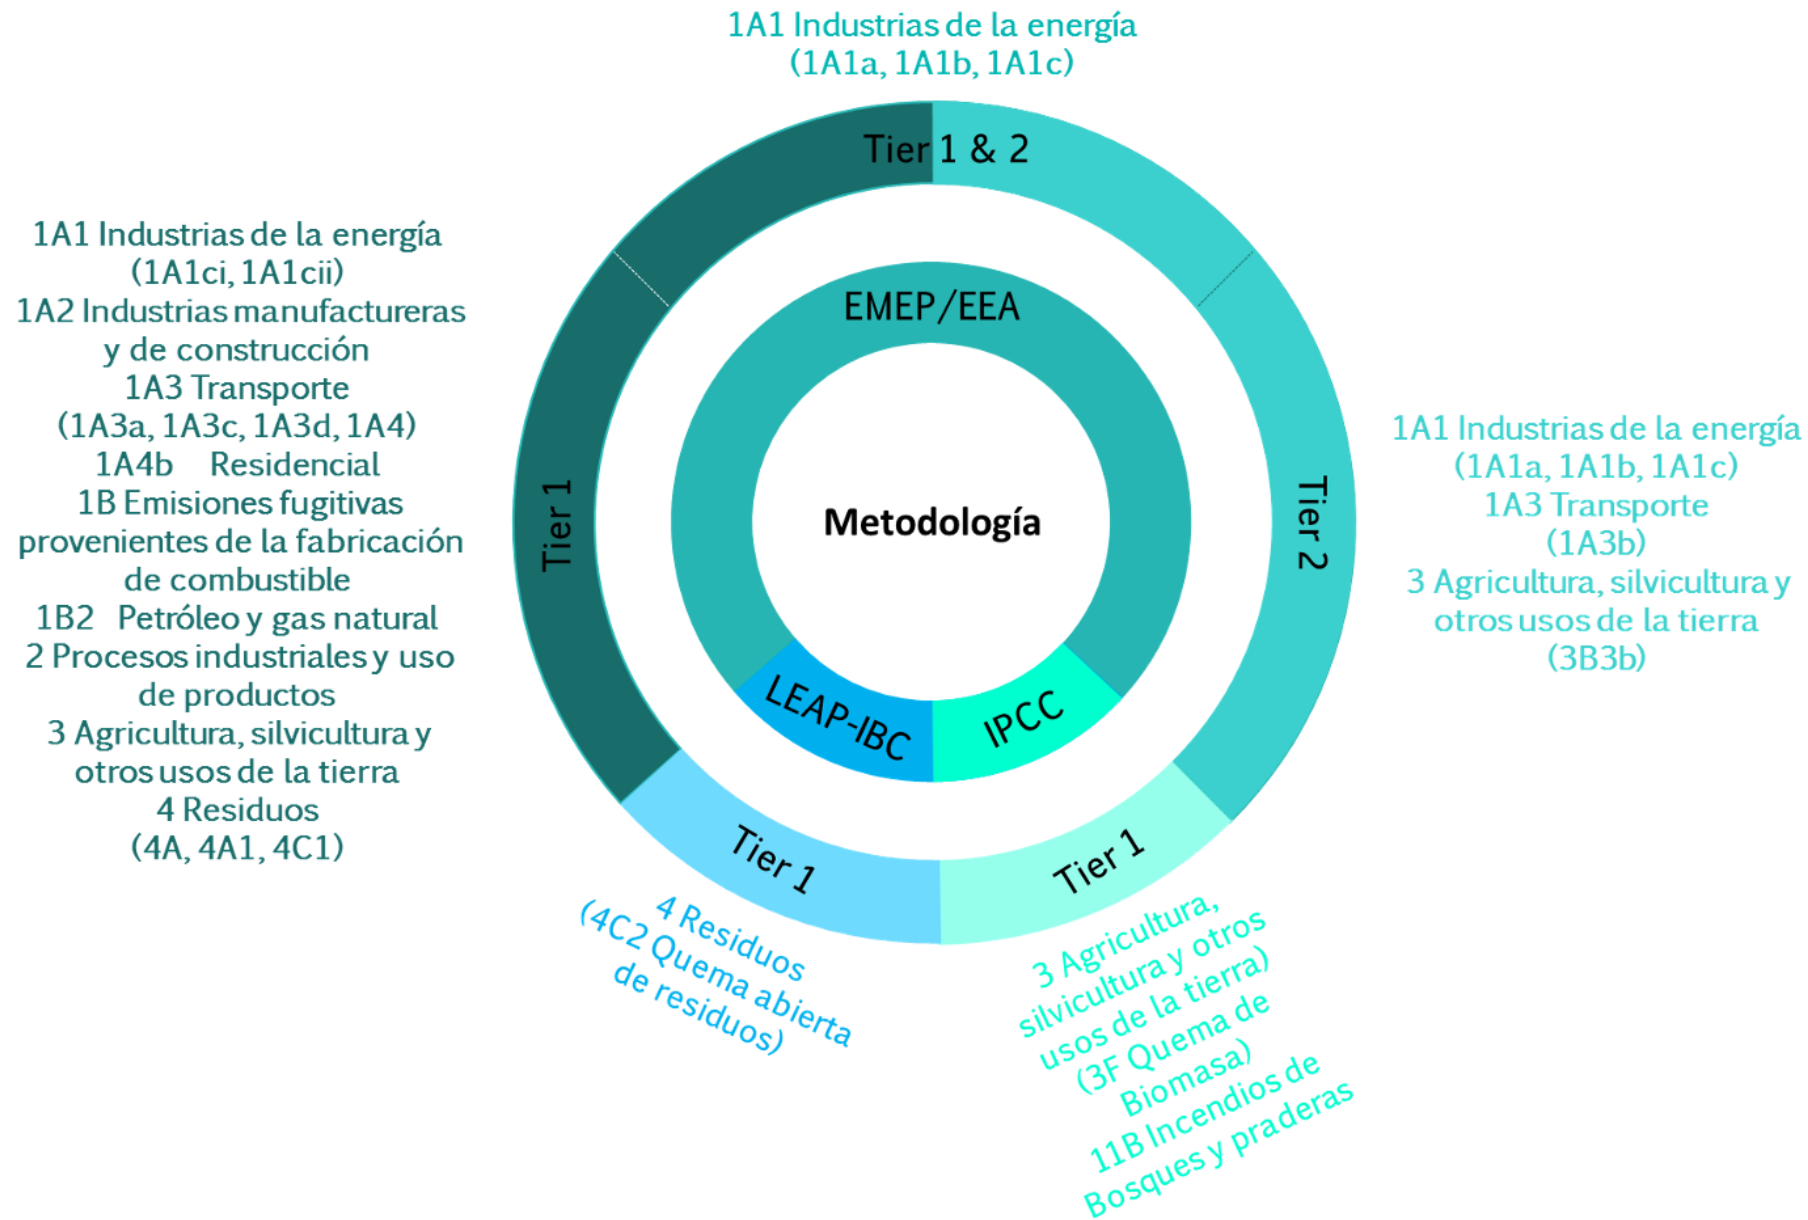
1A1 Industrias de la energía
(1A1a, 1A1b, 1A1c)

Tier 1 & 2

1A1 Industrias de la energía
(1A1ci, 1A1cii)
1A2 Industrias manufactureras y de construcción
1A3 Transporte
(1A3a, 1A3c, 1A3d, 1A4)
1A4b Residencial
1B Emisiones fugitivas provenientes de la fabricación de combustible
1B2 Petróleo y gas natural
2 Procesos industriales y uso de productos
3 Agricultura, silvicultura y otros usos de la tierra
4 Residuos
(4A, 4A1, 4C1)

EMEP/EEA

Tier 1

Metodología

Tier 2

1A1 Industrias de la energía
(1A1a, 1A1b, 1A1c)
1A3 Transporte
(1A3b)
3 Agricultura, silvicultura y otros usos de la tierra
(3B3b)

LEAP-IBC

IPCC

Tier 1

Tier 1

4 Residuos
(4C2 Quema abierta de residuos)

3 Agricultura, silvicultura y otros usos de la tierra)
(3F Quema de Biomasa)
11B Incendios de Bosques y praderas